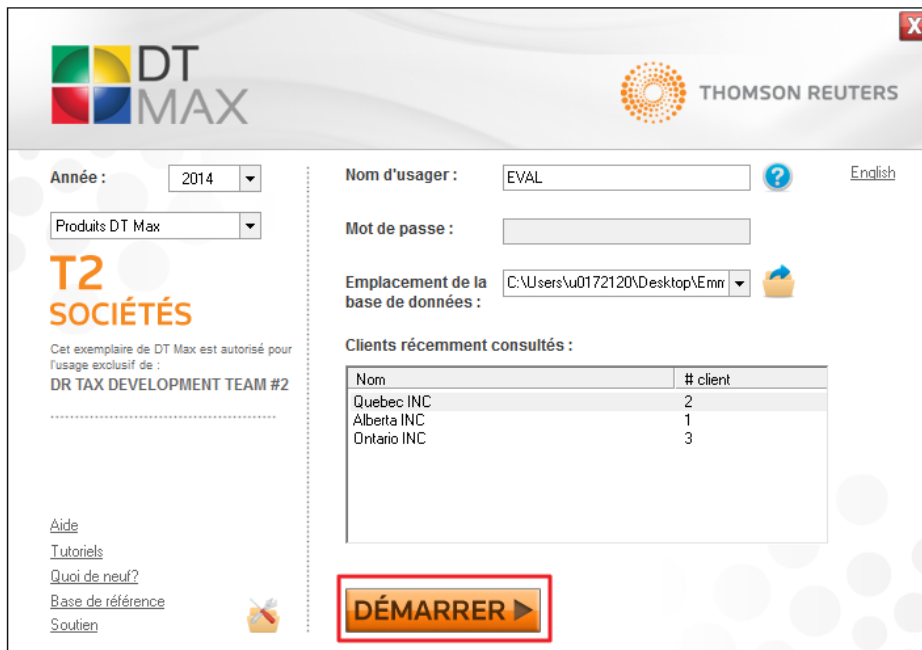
X

DT MAX

THOMSON REUTERS

Année : 2014

Produits DT Max

T2
SOCIÉTÉS

Cet exemplaire de DT Max est autorisé pour l'usage exclusif de :
DR TAX DEVELOPMENT TEAM #2

Nom d'usager : EVAL

English

Mot de passe :

Emplacement de la base de données : C:\Users\u0172120\Desktop\Emm

Clients récemment consultés :

| Nom | # client |
|---|---|
| Quebec INC | 2 |
| Alberta INC | 1 |
| Ontario INC | 3 |

Aide
Tutoriels
Quoi de neuf?
Base de référence
Soutien

DÉMARRER